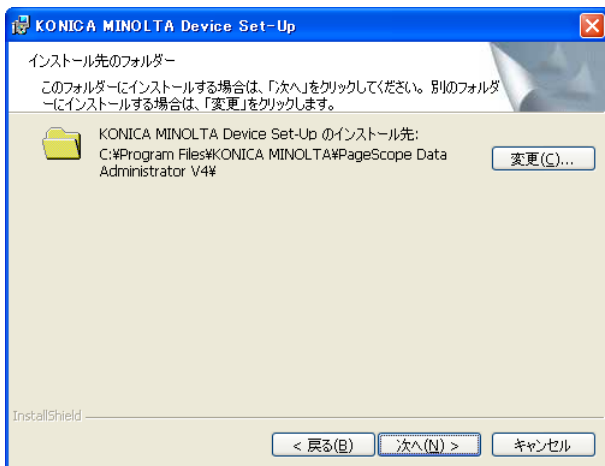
KONICA MINOLTA Device Set-Up

インストール先のフォルダー

このフォルダーにインストールする場合は、「次へ」をクリックしてください。別のフォルダーにインストールする場合は、「変更」をクリックします。

KONICA MINOLTA Device Set-Up のインストール先:
C:¥Program Files¥KONICA MINOLTA¥PageScope Data Administrator V4¥

変更(C)...

InstallShield

< 戻る(B)

次へ(N) >

キャンセル